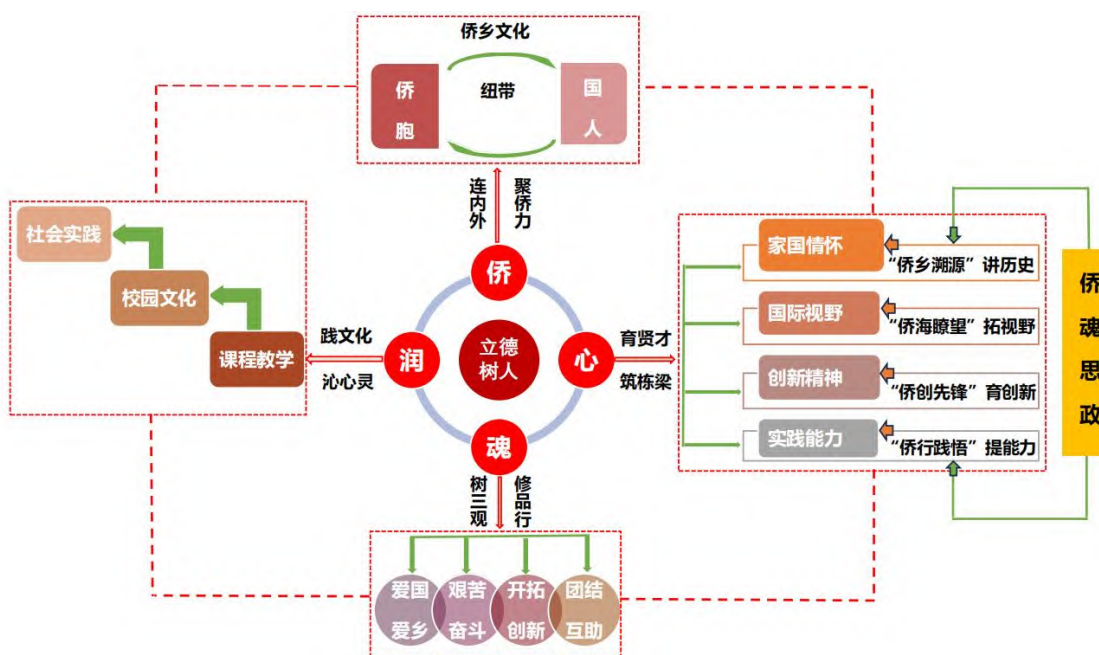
侨乡文化

侨胞

纽带

国人

连内外

聚侨力

社会实践

校园文化

课程教学

践文化

沁心灵

侨

润

立德树人

心

魂

育贤才

筑栋梁

家国情怀

“侨乡溯源”讲历史

国际视野

“侨海瞭望”拓视野

创新精神

“侨创先锋”育创新

实践能力

“侨行践悟”提能力

侨

魂

思

政

树三观

修品行

爱国爱乡

艰苦奋斗

开拓创新

团结互助